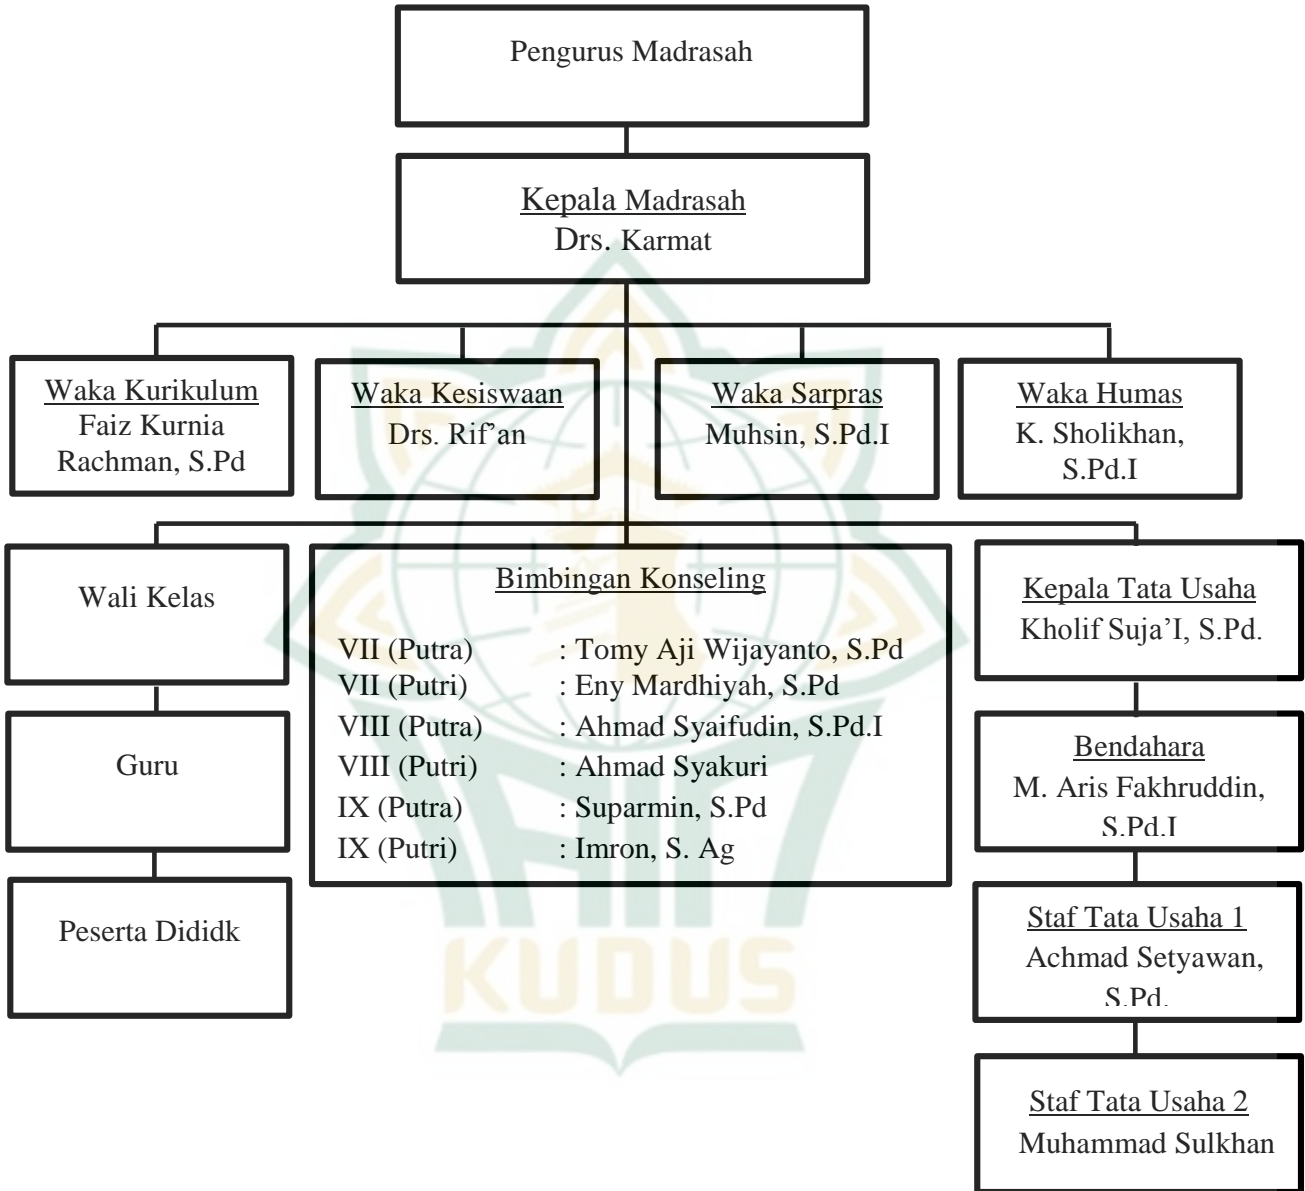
Pengurus Madrasah

Kepala Madrasah
Drs. Karmat

Waka Kurikulum
Faiz Kurnia Rachman, S.Pd

Waka Kesiswaan
Drs. Rif'an

Waka Sarpras
Muhsin, S.Pd.I

Waka Humas
K. Sholikhan, S.Pd.I

Wali Kelas

Guru

Peserta Dididk

Bimbingan Konseling

VII (Putra) : Tomy Aji Wijayanto, S.Pd
VII (Putri) : Eny Mardhiyah, S.Pd
VIII (Putra) : Ahmad Syaifudin, S.Pd.I
VIII (Putri) : Ahmad Syakuri
IX (Putra) : Suparmin, S.Pd
IX (Putri) : Imron, S. Ag

Kepala Tata Usaha
Kholif Suja'I, S.Pd.

Bendahara
M. Aris Fakhruddin, S.Pd.I

Staf Tata Usaha 1
Achmad Setyawan, S.Pd.

Staf Tata Usaha 2
Muhammad Sulkhan

KUDUS